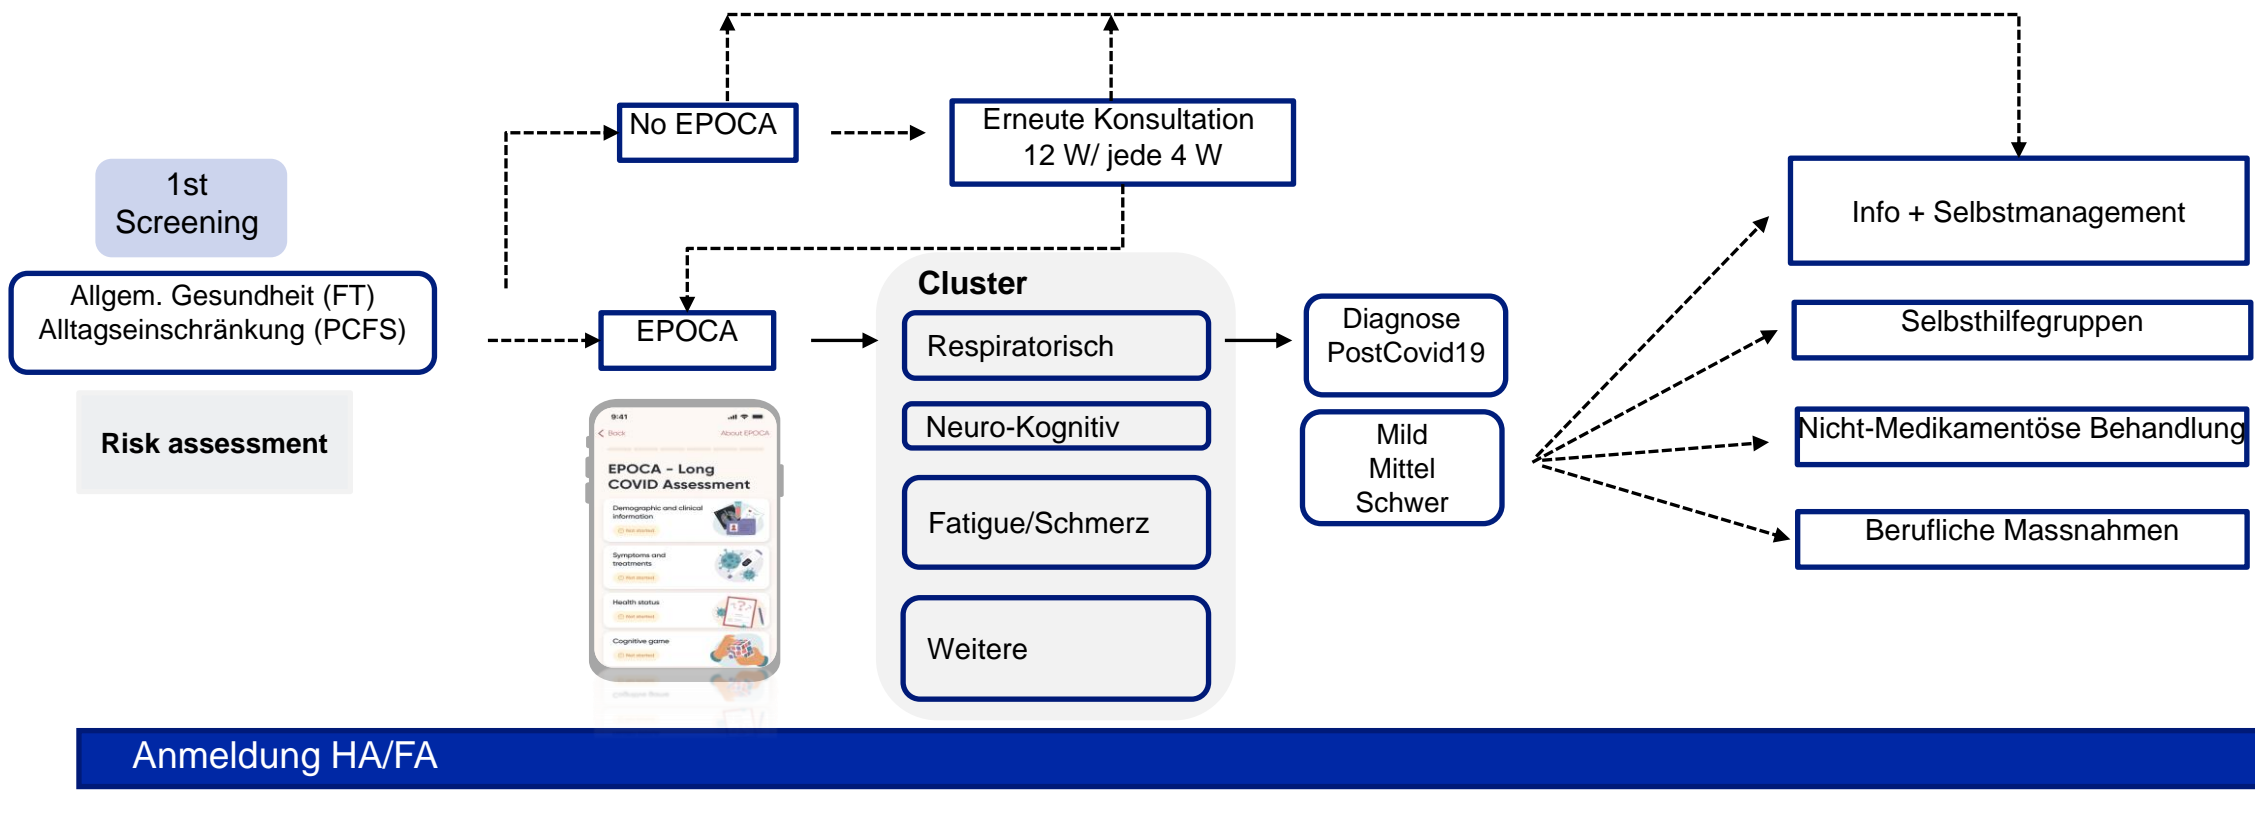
1st Screening

Allgem. Gesundheit (FT)
Alltagseinschränkung (PCFS)

Risk assessment

No EPOCA

Erneute Konsultation
12 W/ jede 4 W

EPOCA

9:41
Back
About EPOCA
EPOCA – Long COVID Assessment
Demographic and clinical information
Not started
Symptoms and treatments
Not started
Health status
Not started
Cognitive game
Not started

Cluster
Respiratorisch
Neuro-Kognitiv
Fatigue/Schmerz
Weitere

Diagnose
PostCovid19

Mild
Mittel
Schwer

Info + Selbstmanagement

Selbsthilfegruppen

Nicht-Medikamentöse Behandlung

Berufliche Massnahmen

Anmeldung HA/FA